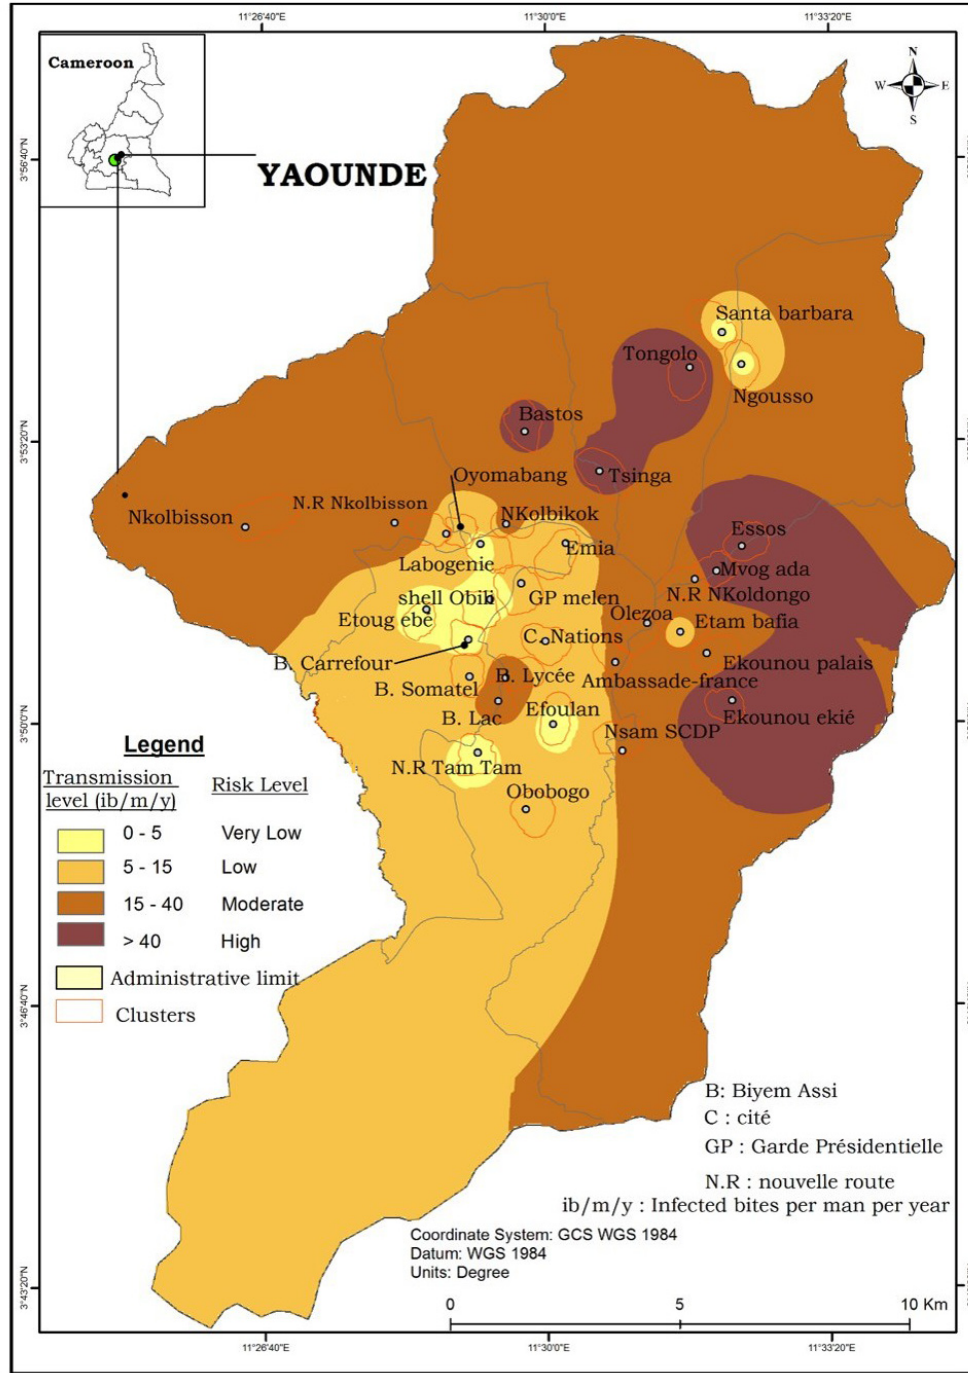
11°26'40"E
11°30'0"E
11°33'20"E

Cameroon

YAOUNDE

N
W E
S

3°56'40"N
3°53'20"N
3°50'0"N
3°46'40"N
3°43'20"N

Santa barbara
Tongolo
Ngousso
Bastos
Tsinga
Oyomabang
Nkolbisson
N.R Nkolbisson
NKolbikok
Essos
Emia
Mvog ada
Labogenie
N.R NKoldongo
shell Obili
GP melen
Olezoa
Etam bafia
Etoug ebe
C. Nations
B. Carrefour
Ekounou palais
B. Lycée
Ambassade-france
B. Somatel
Efoulan
Ekounou ekié
B. Lac
Nsam SCDP
N.R Tam Tam
Obobogo

Legend

| Transmission level (ib/m/y) | Risk Level |
|---|---|
| 0 - 5 | Very Low |
| 5 - 15 | Low |
| 15 - 40 | Moderate |
| > 40 | High |

Administrative limit
Clusters

B: Biyem Assi
C : cité
GP : Garde Présidentielle
N.R : nouvelle route
ib/m/y : Infected bites per man per year

Coordinate System: GCS WGS 1984
Datum: WGS 1984
Units: Degree

0 5 10 Km

11°26'40"E
11°30'0"E
11°33'20"E